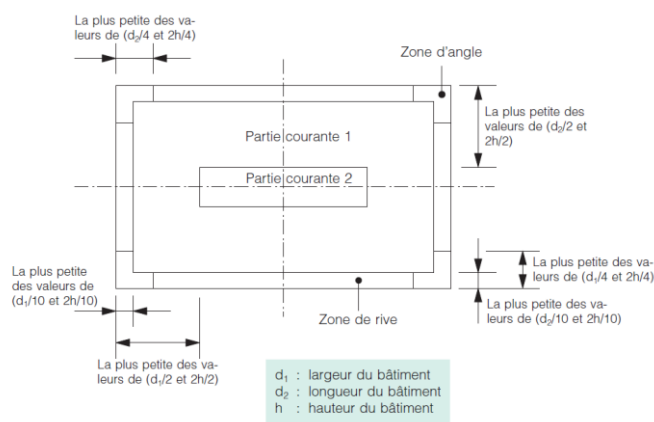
La plus petite des valeurs de ($d_2$/4 et 2h/4)

Zone d'angle

La plus petite des valeurs de ($d_2$/2 et 2h/2)

Partie courante 1

Partie courante 2

La plus petite des valeurs de ($d_1$/10 et 2h/10)

La plus petite des valeurs de ($d_1$/4 et 2h/4)

La plus petite des valeurs de ($d_2$/10 et 2h/10)

Zone de rive

La plus petite des valeurs de ($d_1$/2 et 2h/2)

$d_1$ : largeur du bâtiment
$d_2$ : longueur du bâtiment
h : hauteur du bâtiment